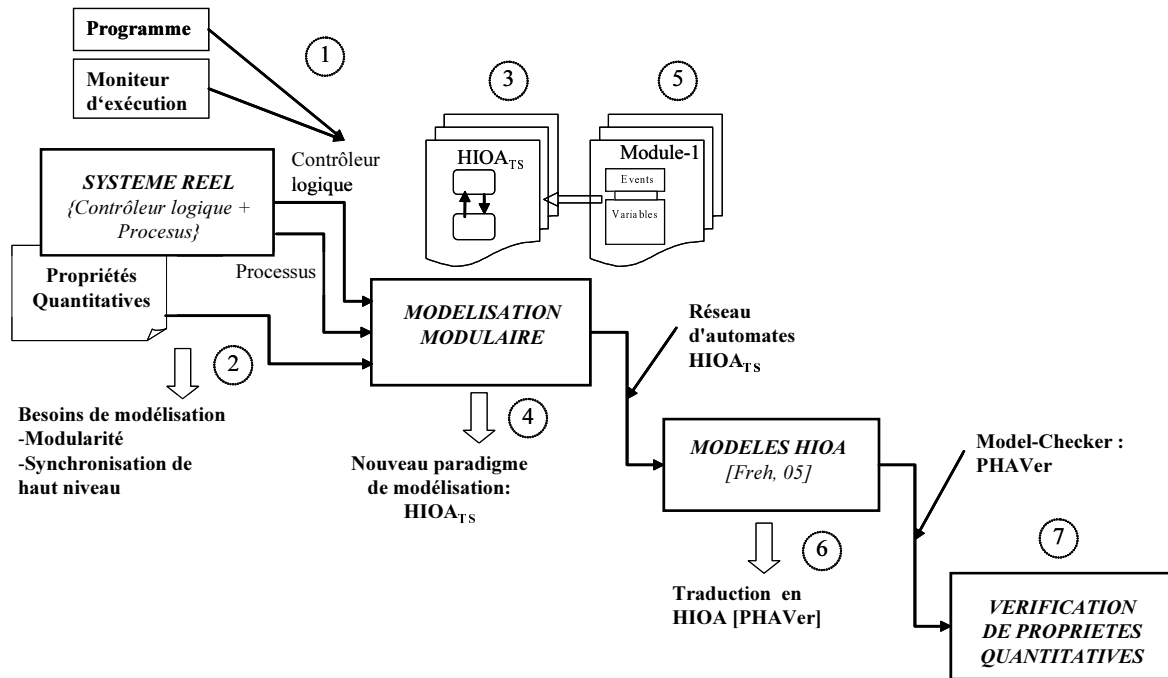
Programme

Moniteur d'exécution

1

3

5

HIOA$_{TS}$

Module-1

Events

Variables

Contrôleur logique

SYSTEME REEL
{Contrôleur logique + Procesus}

Propriétés Quantitatives

Processus

MODELISATION MODULAIRE

Réseau d'automates HIOA$_{TS}$

2

Besoins de modélisation
-Modularité
-Synchronisation de haut niveau

4

Nouveau paradigme de modélisation: HIOA$_{TS}$

MODELES HIOA
[Freh, 05]

Model-Checker : PHAVer

6

Traduction en HIOA [PHAVer]

7

VERIFICATION DE PROPRIETES QUANTITATIVES